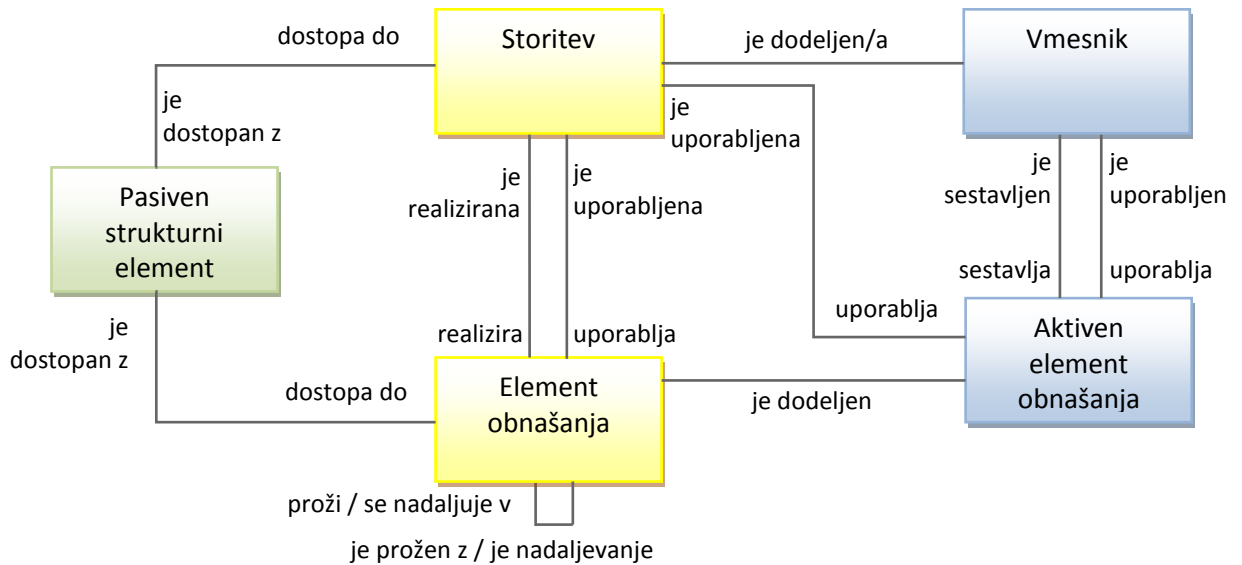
dostopa do

Storitev

je dodeljen/a

Vmesnik

je dostopan z

je uporabljena

Pasiven strukturni element

je realizirana

je uporabljena

je sestavljen

je uporabljen

sestavlja

uporablja

uporablja

je dostopan z

realizira

uporablja

Aktiven element obnašanja

dostopa do

Element obnašanja

je dodeljen

proži / se nadaljuje v

je prožen z / je nadaljevanje